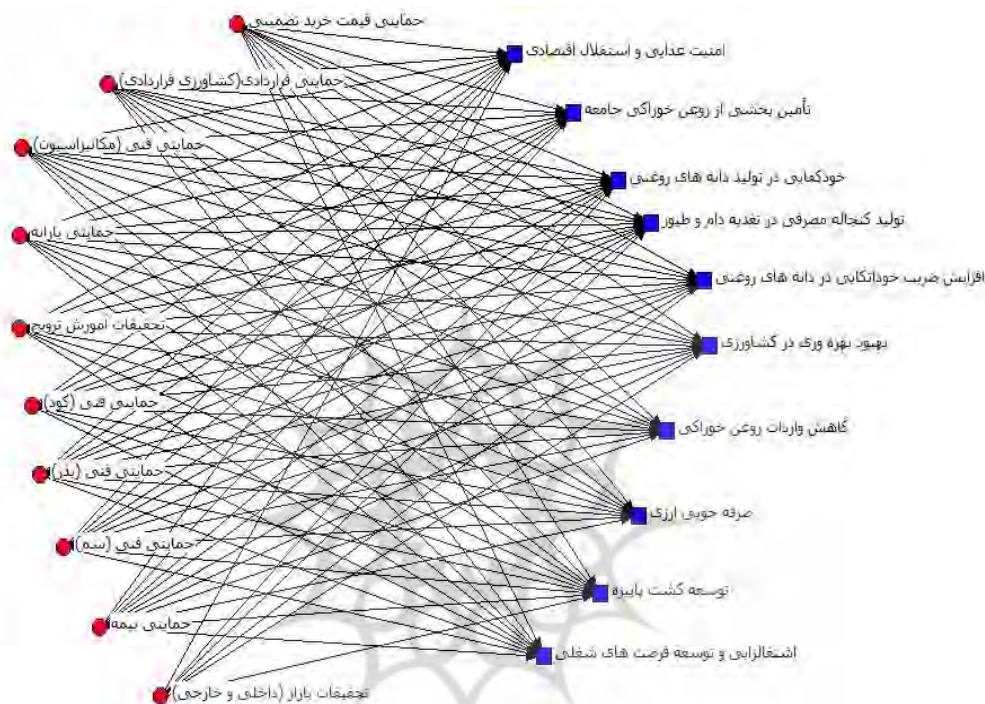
حمایتی قیمت خرید تضمینی
حمایتی قراردادی(کشاورزی قراردادی)
حمایتی فنی (مکانیزاسیون)
حمایتی یارانه
تحقیقات آموزش ترویج
حمایتی فنی (کود)
حمایتی فنی (بذر)
حمایتی فنی (سم)
حمایتی بیمه
تحقیقات بازار (داخلی و خارجی)

امنیت غذایی و استقلال اقتصادی
تأمین بخشی از روغن خوراکی جامعه
خودکفایی در تولید دانه های روغنی
تولید کنجاله مصرفی در تغذیه دام و طیور
افزایش ضریب خودکفایی در دانه های روغنی
بهبود بهره وری در کشاورزی
کاهش واردات روغن خوراکی
صرفه جویی ارزی
توسعه کشت پاییزه
اشتغالزایی و توسعه فرصت های شغلی